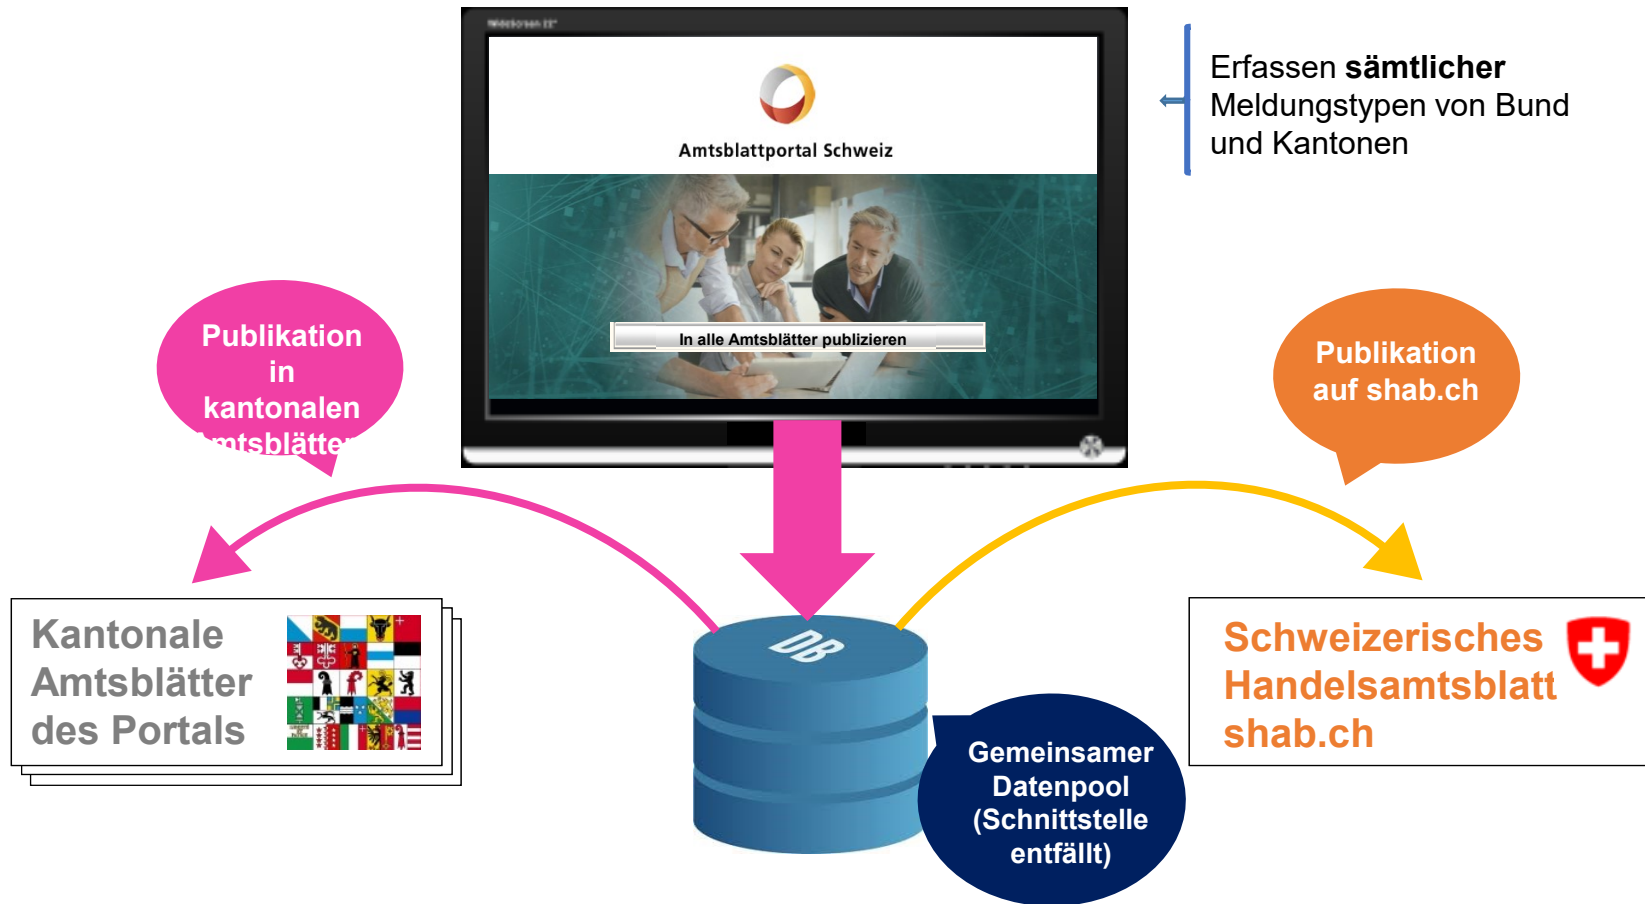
Amtsblattportal Schweiz

In alle Amtsblätter publizieren

Erfassen **sämtlicher** Meldungstypen von Bund und Kantonen

Publikation in kantonalen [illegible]mtsblätte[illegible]

Publikation auf shab.ch

Kantonale Amtsblätter des Portals

DB

Gemeinsamer Datenpool (Schnittstelle entfällt)

Schweizerisches Handelsamtsblatt shab.ch